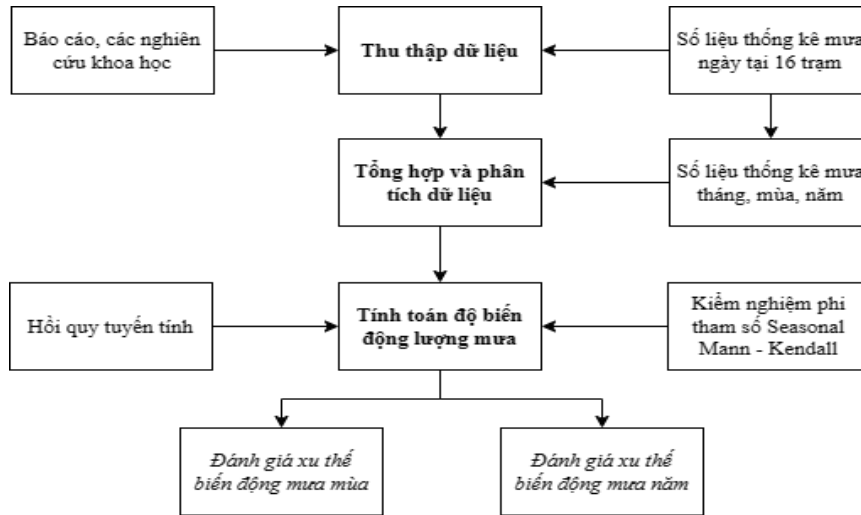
Báo cáo, các nghiên cứu khoa học

Thu thập dữ liệu

Số liệu thống kê mưa ngày tại 16 trạm

Tổng hợp và phân tích dữ liệu

Số liệu thống kê mưa tháng, mùa, năm

Hồi quy tuyến tính

Tính toán độ biến động lượng mưa

Kiểm nghiệm phi tham số Seasonal Mann - Kendall

Đánh giá xu thế biến động mưa mùa

Đánh giá xu thế biến động mưa năm